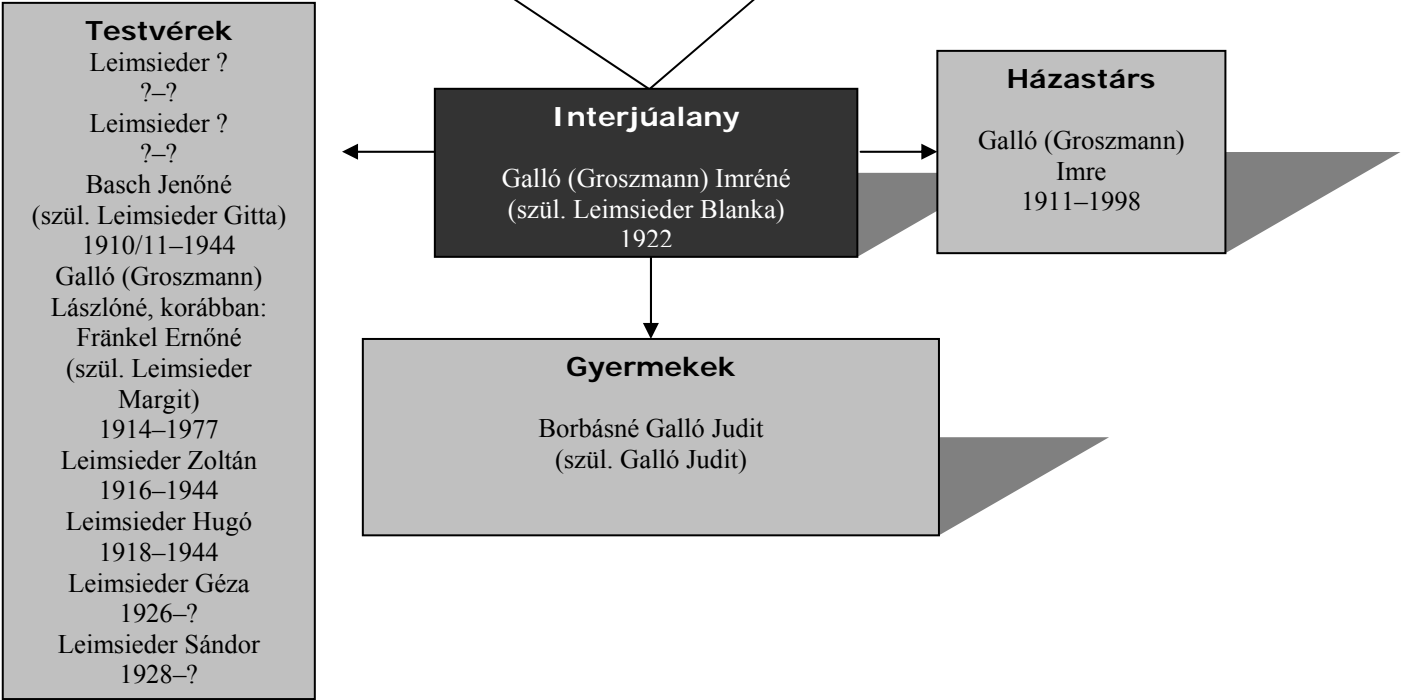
Testvérek
Leimsieder ?
?–?
Leimsieder ?
?–?
Basch Jenőné
(szül. Leimsieder Gitta)
1910/11–1944
Galló (Groszmann)
Lászlóné, korábban:
Fränkel Ernőné
(szül. Leimsieder
Margit)
1914–1977
Leimsieder Zoltán
1916–1944
Leimsieder Hugó
1918–1944
Leimsieder Géza
1926–?
Leimsieder Sándor
1928–?

Interjúalany

Galló (Groszmann) Imréné
(szül. Leimsieder Blanka)
1922

Házastárs

Galló (Groszmann)
Imre
1911–1998

Gyermekek

Borbásné Galló Judit
(szül. Galló Judit)